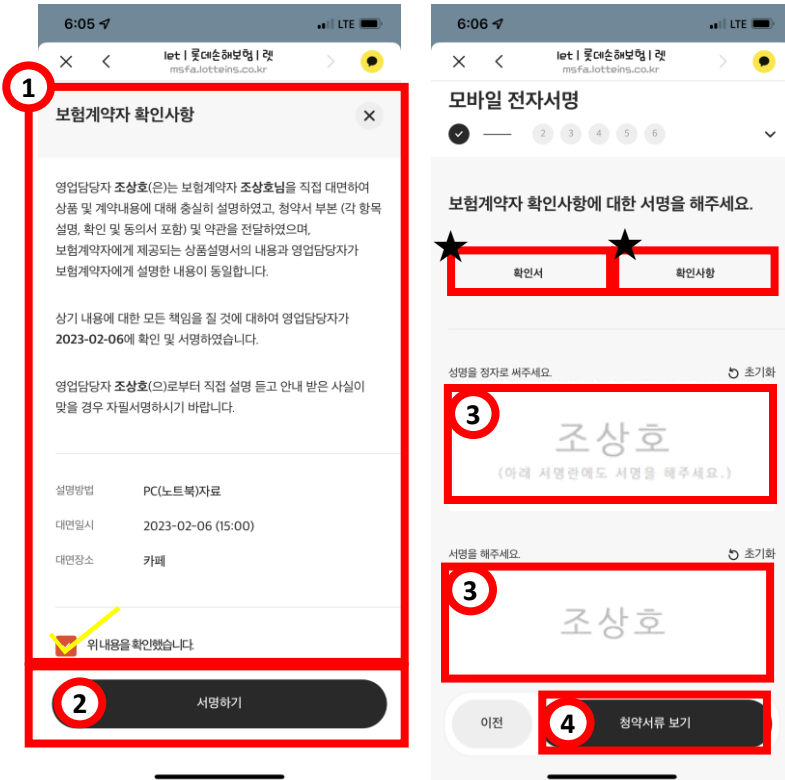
6:05 LTE

let | 롯데손해보험 | 렛
msfa.lotteins.co.kr

1

보험계약자 확인사항

영업담당자 조상호(은)는 보험계약자 조상호님을 직접 대면하여 상품 및 계약내용에 대해 충실히 설명하였고, 청약서 부본 (각 항목 설명, 확인 및 동의서 포함) 및 약관을 전달하였으며, 보험계약자에게 제공되는 상품설명서의 내용과 영업담당자가 보험계약자에게 설명한 내용이 동일합니다.

상기 내용에 대한 모든 책임을 질 것에 대하여 영업담당자가 2023-02-06에 확인 및 서명하였습니다.

영업담당자 조상호(으)로부터 직접 설명 듣고 안내 받은 사실이 맞을 경우 자필서명하시기 바랍니다.

설명방법 PC(노트북)자료

대면일시 2023-02-06 (15:00)

대면장소 카페

위 내용을 확인했습니다.

2

서명하기

6:06 LTE

let | 롯데손해보험 | 렛
msfa.lotteins.co.kr

모바일 전자서명

2 3 4 5 6

보험계약자 확인사항에 대한 서명을 해주세요.

확인서

확인사항

성명을 정자로 써주세요.

초기화

3

조상호
(아래 서명란에도 서명을 해주세요.)

서명을 해주세요.

초기화

3

조상호

이전

4

청약서류 보기